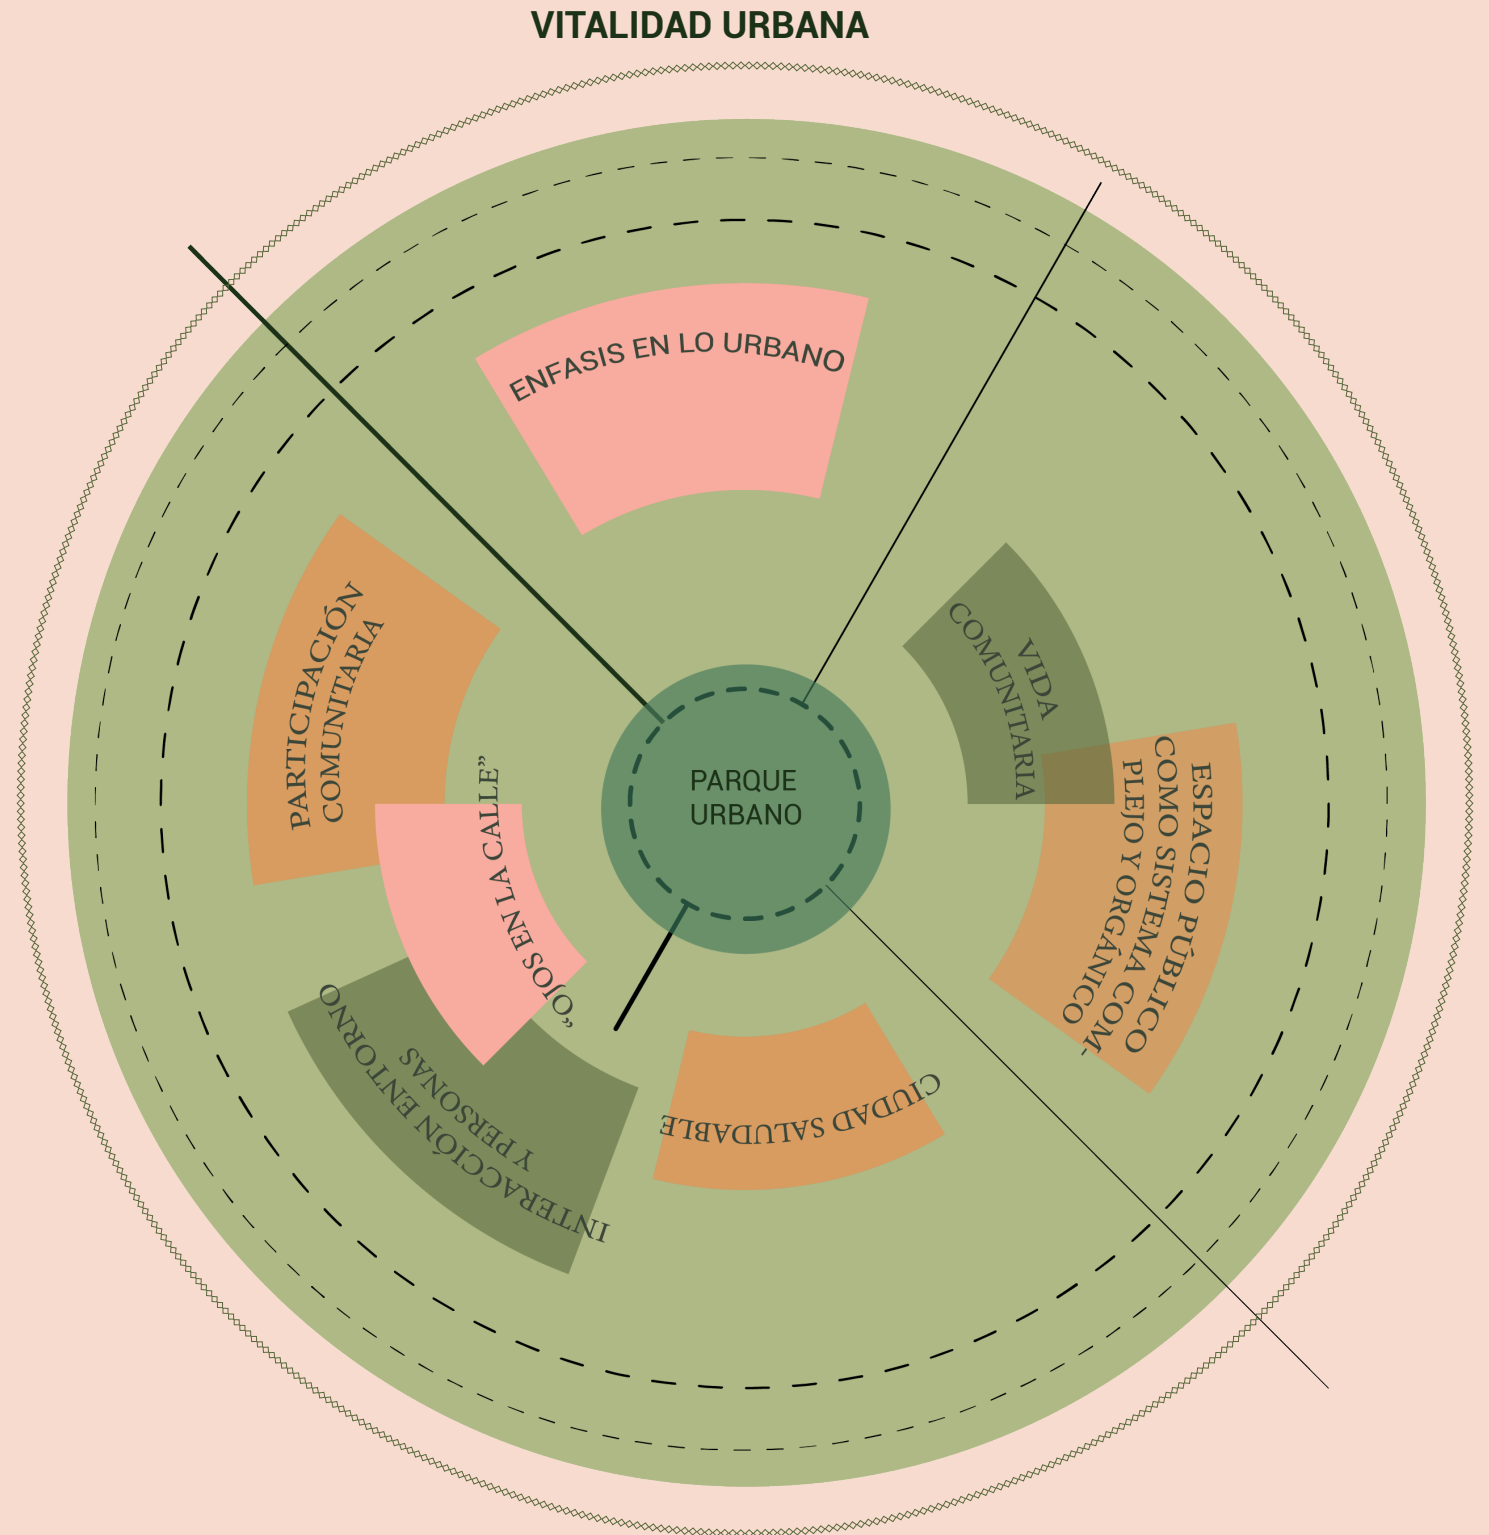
VITALIDAD URBANA

ENFASIS EN LO URBANO

PARTICIPACIÓN COMUNITARIA

VIDA COMUNITARIA

ESPACIO PÚBLICO COMO SISTEMA COMPLEJO Y ORGÁNICO

PARQUE URBANO

"OJOS EN LA CALLE"

INTERACCIÓN ENTORNO Y PERSONAS

CIUDAD SALUDABLE